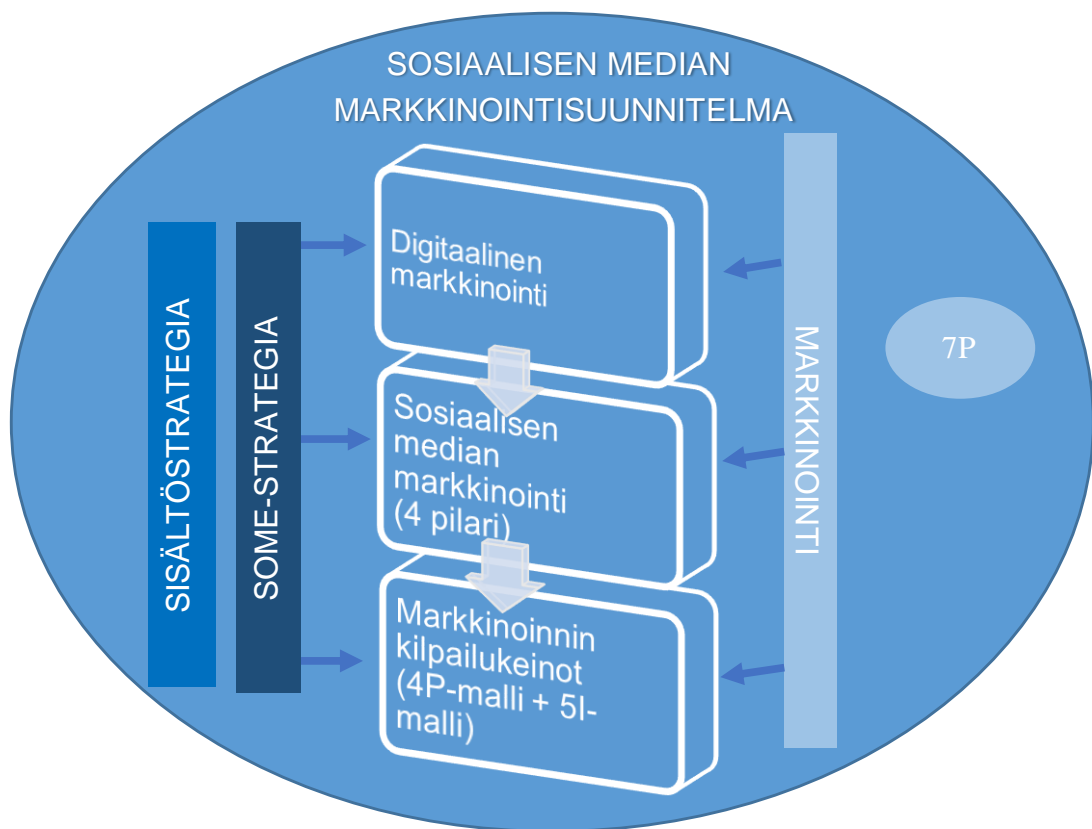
SOSIAALISEN MEDIAN MARKKINOINTISUUNNITELMA

SISÄLTÖSTRATEGIA

SOME-STRATEGIA

Digitaalinen markkinointi

Sosiaalisen median markkinointi (4 pilari)

Markkinoinnin kilpailukeinot (4P-malli + 5I-malli)

MARKKINOINTI

7P